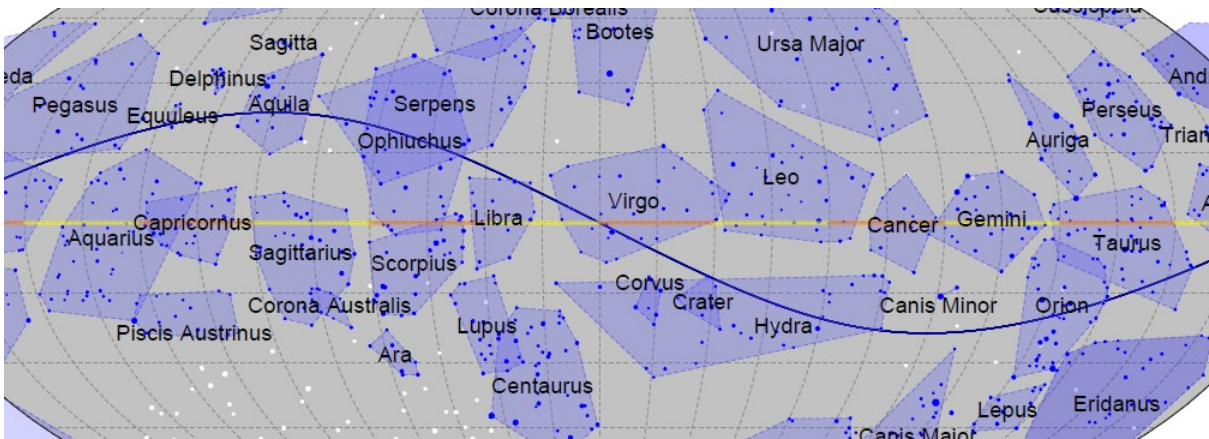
Corona Borealis
Bootes
Cassiopeia
Sagitta
Ursa Major
eda
Delphinus
And
Pegasus
Equuleus
Aquila
Serpens
Perseus
Trian
Ophiuchus
Auriga
Leo
Virgo
Capricornus
Libra
Cancer
Gemini
Aquarius
Taurus
Sagittarius
Scorpius
Corvus
Crater
Corona Australis
Canis Minor
Orion
Hydra
Piscis Austrinus
Lupus
Ara
Centaurus
Lepus
Eridanus
Canis Major